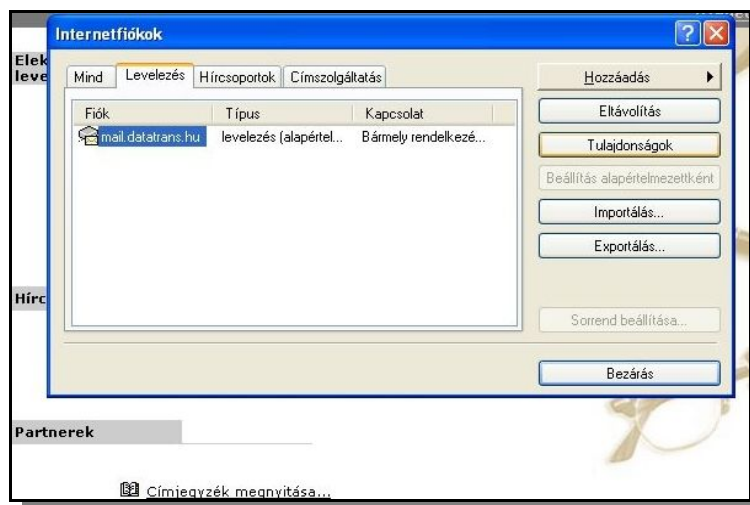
Internetfiókok

Elek
leve

Mind | Levelezés | Hírcsoportok | Címszolgáltatás

| Fiók | Típus | Kapcsolat |
|---|---|---|
| mail.datatrans.hu | levelezés (alapértel... | Bármely rendelkezé... |

Hozzáadás
Eltávolítás
Tulajdonságok
Beállítás alapértelmezettként
Importálás...
Exportálás...
Sorrend beállítása...
Bezárás

Hírc

Partnerek

Címjegyzék megnyitása...